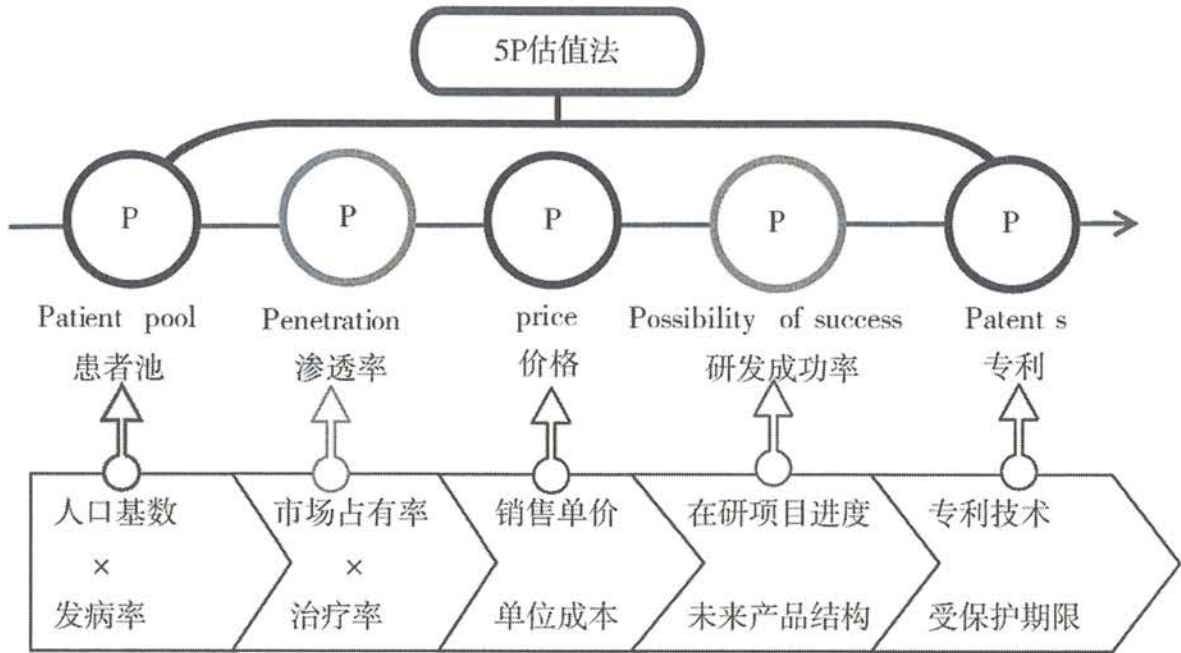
5P估值法

P
Patient pool
患者池

P
Penetration
渗透率

P
price
价格

P
Possibility of success
研发成功率

P
Patent s
专利

人口基数
×
发病率

市场占有率
×
治疗率

销售单价
单位成本

在研项目进度
未来产品结构

专利技术
受保护期限